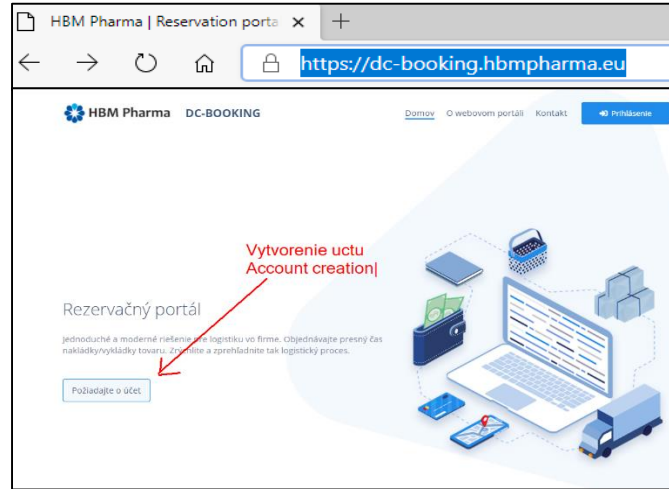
HBM Pharma | Reservation porta ×

https://dc-booking.hbmpharma.eu

HBM Pharma DC-BOOKING

Domov O webovom portáli Kontakt Prihlásenie

Vytvorenie uctu
Account creation|

Rezervačný portál

Jednoduché a moderné riešenie pre logistiku vo firme. Objednávajte presný čas nakládky/vykládky tovaru. Zrýchlite a zprehľadnite tak logistický proces.

Požiadajte o účet